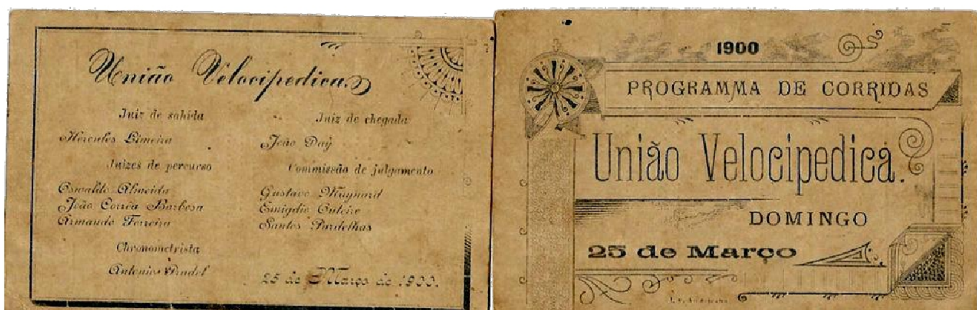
União Velocipedica

Juiz de sahida
Hercules Pimenta

Juizes de percurso
Oswaldo Almeida
João Correa Barbosa
Armando Ferreira

Chronometrista
Antonio Rudel

Juiz de chegada
João Day

Commissão de julgamento
Gustavo Meynard
Emygdio Calero
Santos Bandeiras

25 de Março de 1900.

1900

PROGRAMMA DE CORRIDAS

União Velocipedica.

DOMINGO

25 de Março

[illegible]